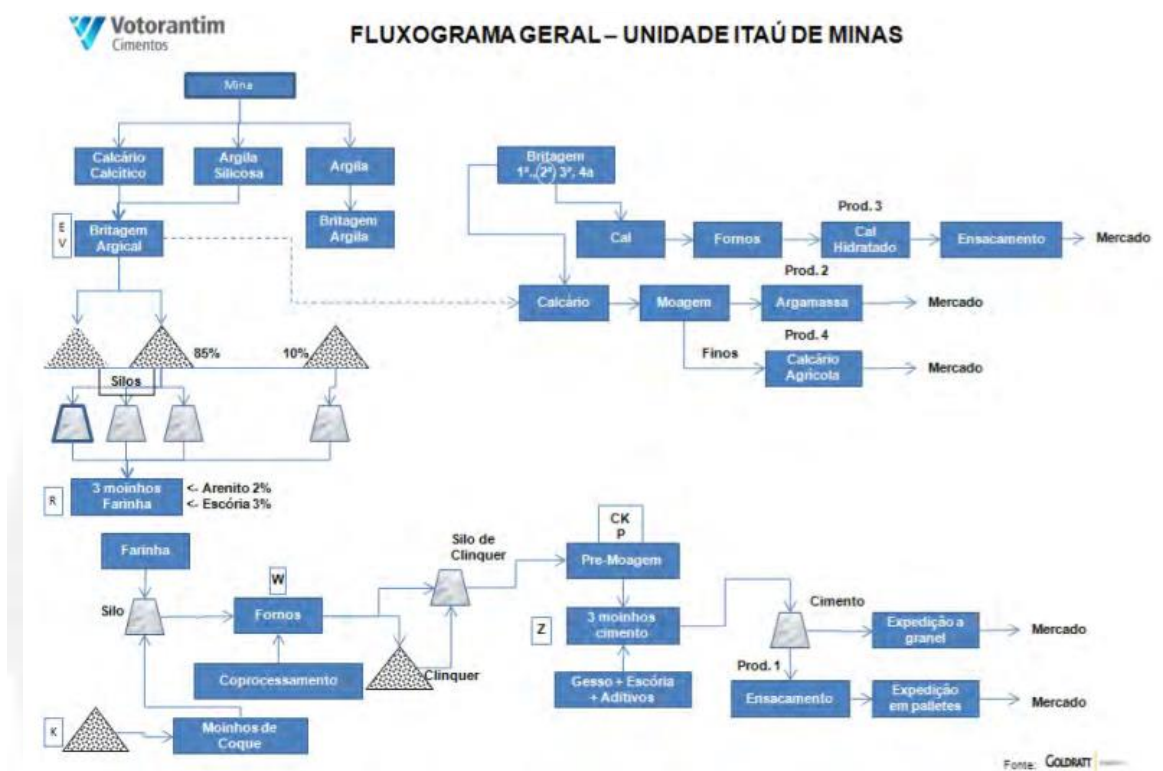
Votorantim
Cimentos

FLUXOGRAMA GERAL – UNIDADE ITAÚ DE MINAS

Mina

Calcário Calcítico

Argila Silicosa

Argila

Britagem Argila

E V

Britagem Argical

85%

10%

Silos

3 moinhos Farinha

R

<- Arenito 2%
<- Escória 3%

Britagem 1ª, (2ª) 3ª, 4a

Cal

Fornos

Prod. 3

Cal Hidratado

Ensacamento

Mercado

Prod. 2

Calcário

Moagem

Argamassa

Mercado

Prod. 4

Finos

Calcário Agrícola

Mercado

Farinha

Silo

W

Fornos

Coprocessamento

K

Moinhos de Coque

Silo de Clinquer

Clinquer

CK P

Pre-Moagem

Z

3 moinhos cimento

Gesso + Escória + Aditivos

Cimento

Expedição a granel

Mercado

Prod. 1

Ensacamento

Expedição em palletes

Mercado

Fonte: GOLDRATT